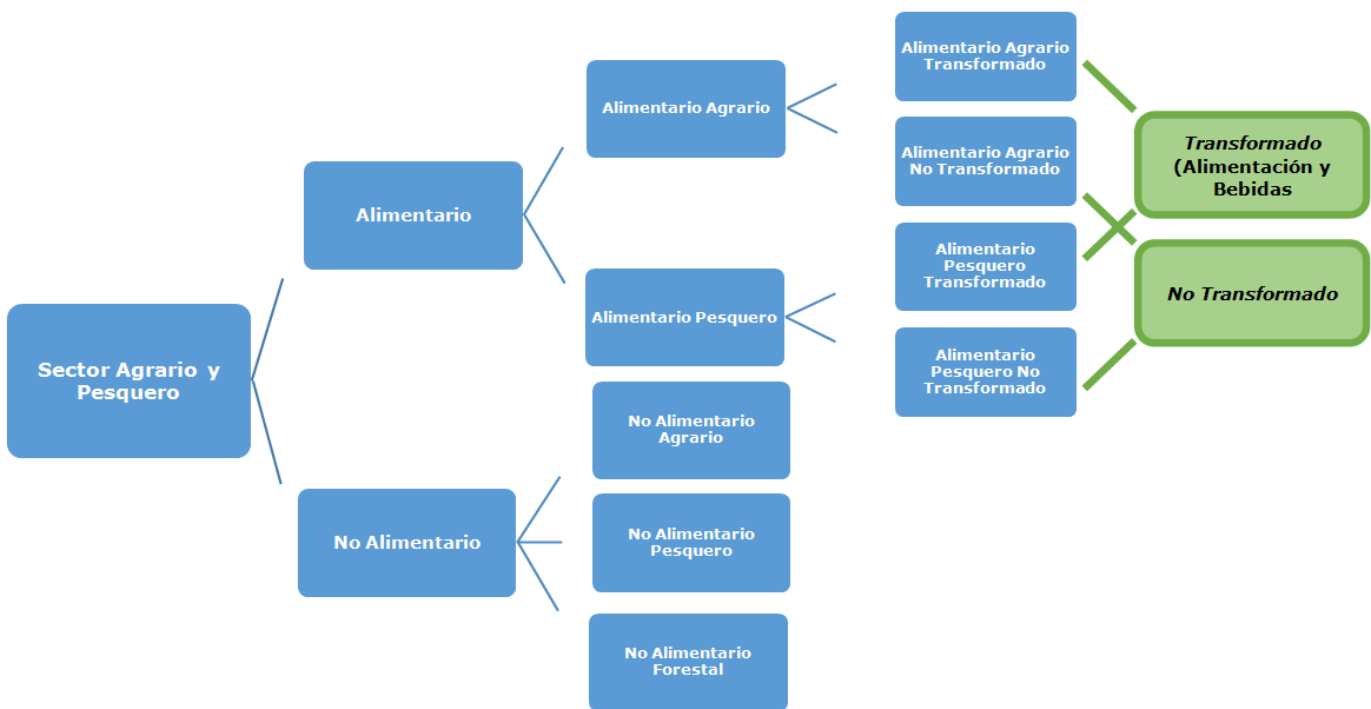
Sector Agrario y Pesquero

Alimentario

No Alimentario

Alimentario Agrario

Alimentario Pesquero

No Alimentario Agrario

No Alimentario Pesquero

No Alimentario Forestal

Alimentario Agrario Transformado

Alimentario Agrario No Transformado

Alimentario Pesquero Transformado

Alimentario Pesquero No Transformado

Transformado (Alimentación y Bebidas

No Transformado